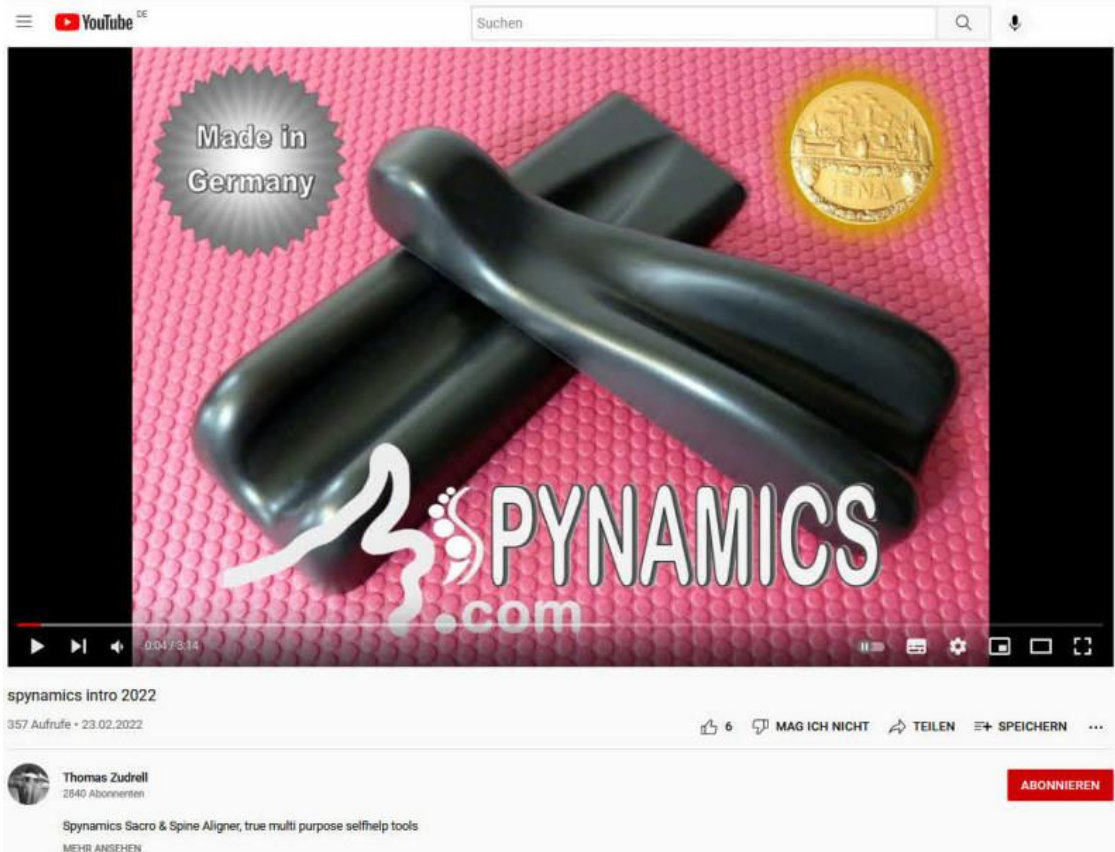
YouTube DE

Suchen

Made in Germany

JENA

SPYNAMICS .com

0:04 / 3:14

spynamics intro 2022

357 Aufrufe • 23.02.2022

6 MAG ICH NICHT TEILEN SPEICHERN ...

Thomas Zudrell
2840 Abonnenten

ABONNIEREN

Spynamics Sacro & Spine Aligner, true multi purpose selfhelp tools

MEHR ANSEHEN